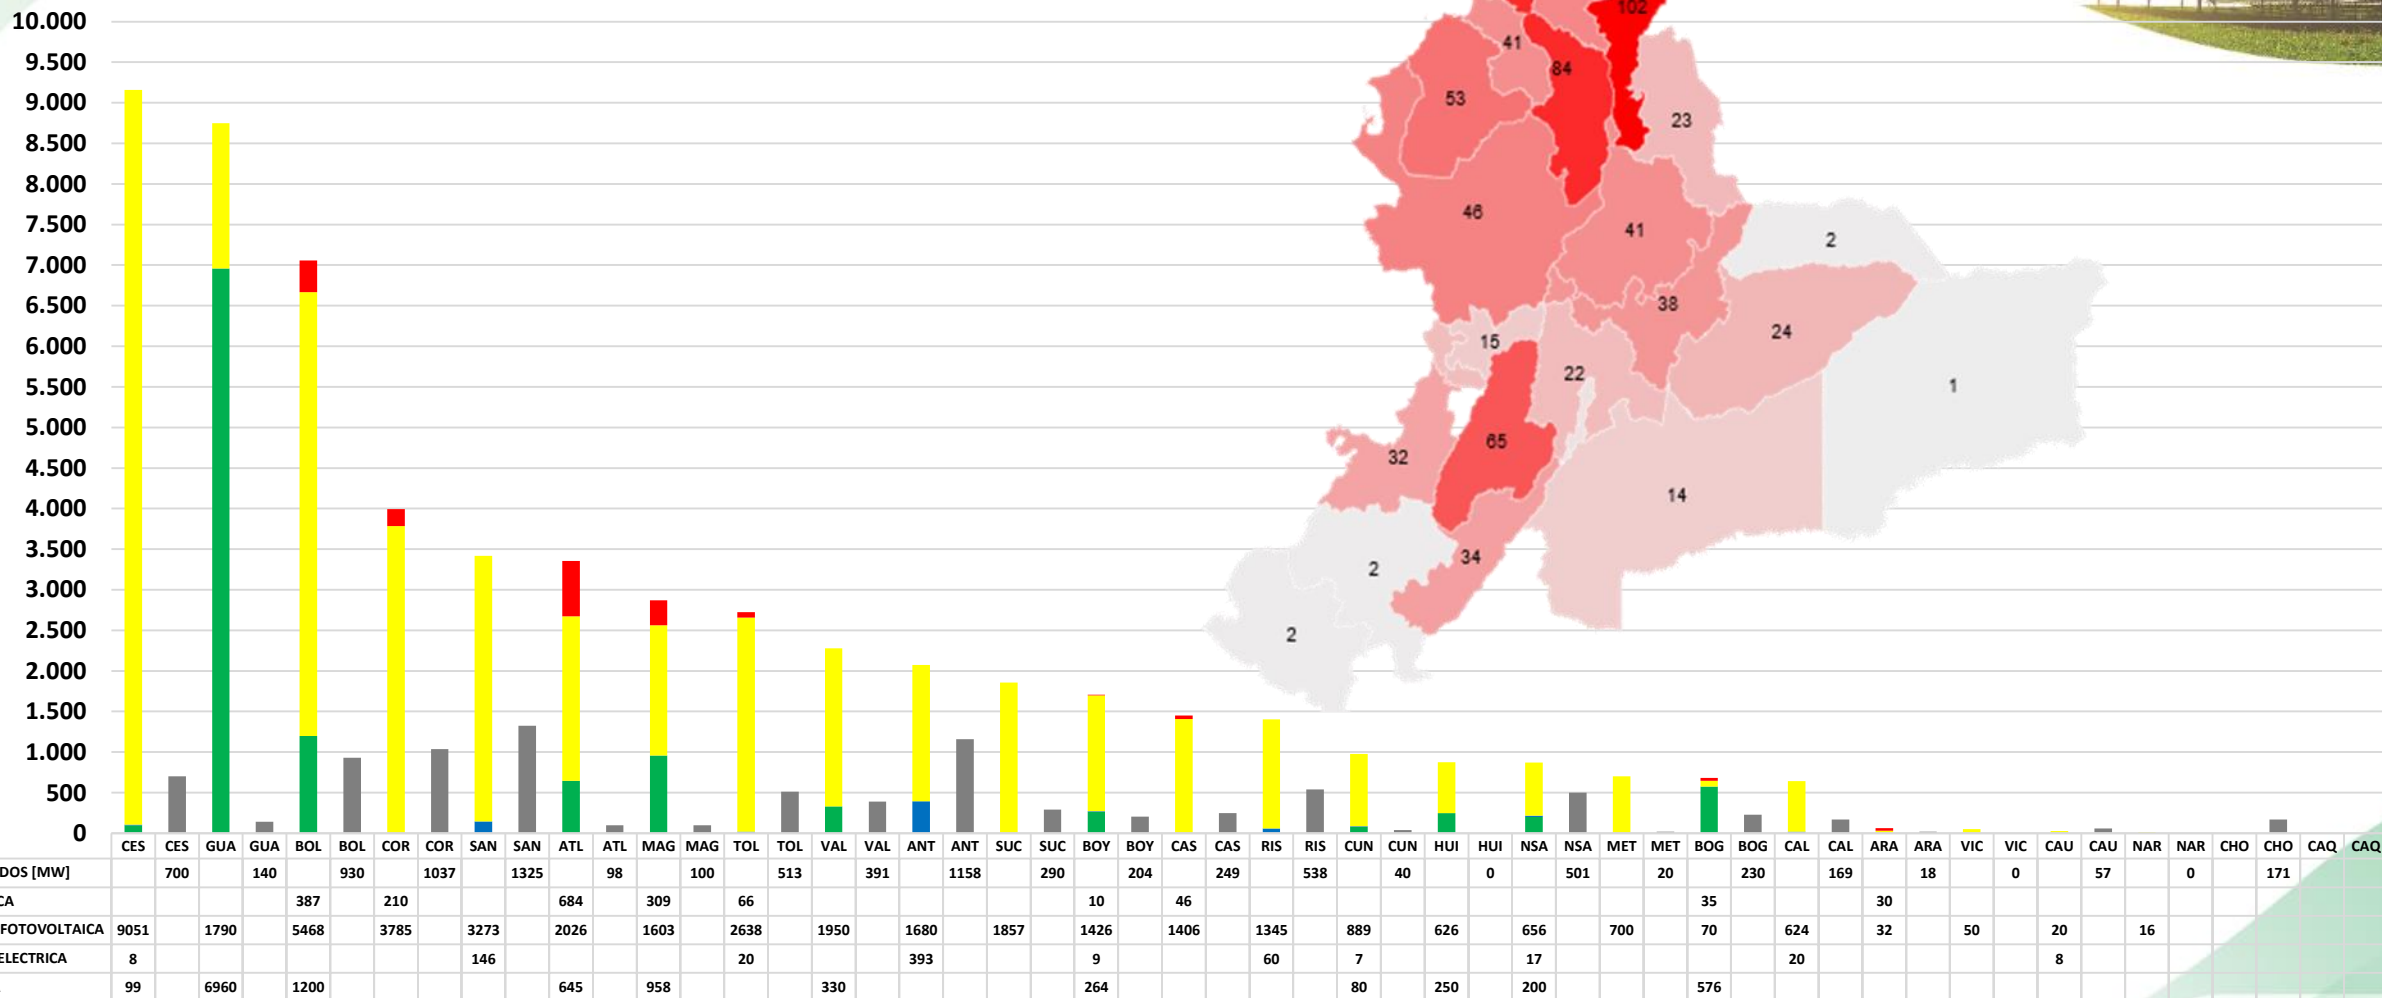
10.000
9.500
9.000
8.500
8.000
7.500
7.000
6.500
6.000
5.500
5.000
4.500
4.000
3.500
3.000
2.500
2.000
1.500
1.000
500
0

102
41
84
53
23
46
41
2
38
24
15
22
1
65
32
14
34
2
2

| | CES | CES | GUA | GUA | BOL | BOL | COR | COR | SAN | SAN | ATL | ATL | MAG | MAG | TOL | TOL | VAL | VAL | ANT | ANT | SUC | SUC | BOY | BOY | CAS | CAS | RIS | RIS | CUN | CUN | HUI | HUI | NSA | NSA | MET | MET | BOG | BOG | CAL | CAL | ARA | ARA | VIC | VIC | CAU | CAU | NAR | NAR | CHO | CHO | CAQ | CAQ |
|---|---|---|---|---|---|---|---|---|---|---|---|---|---|---|---|---|---|---|---|---|---|---|---|---|---|---|---|---|---|---|---|---|---|---|---|---|---|---|---|---|---|---|---|---|---|---|---|---|---|---|---|---|
| DOS [MW] | | 700 | | 140 | | 930 | | 1037 | | 1325 | | 98 | | 100 | | 513 | | 391 | | 1158 | | 290 | | 204 | | 249 | | 538 | | 40 | | 0 | | 501 | | 20 | | 230 | | 169 | | 18 | | 0 | | 57 | | 0 | | 171 | | |
| CA | | | | | 387 | | 210 | | | | 684 | | 309 | | 66 | | | | | | | | 10 | | 46 | | | | | | | | | | | | 35 | | | | 30 | | | | | | | | | | | |
| FOTOVOLTAICA | 9051 | | 1790 | | 5468 | | 3785 | | 3273 | | 2026 | | 1603 | | 2638 | | 1950 | | 1680 | | 1857 | | 1426 | | 1406 | | 1345 | | 889 | | 626 | | 656 | | 700 | | 70 | | 624 | | 32 | | 50 | | 20 | | 16 | | | | | |
| ELECTRICA | 8 | | | | | | | | 146 | | | | | | 20 | | | | 393 | | | | 9 | | | | 60 | | 7 | | | | 17 | | | | | | 20 | | | | | | 8 | | | | | | | |
| | 99 | | 6960 | | 1200 | | | | | | 645 | | 958 | | | | 330 | | | | | | 264 | | | | | | 80 | | 250 | | 200 | | | | 576 | | | | | | | | | | | | | | | |